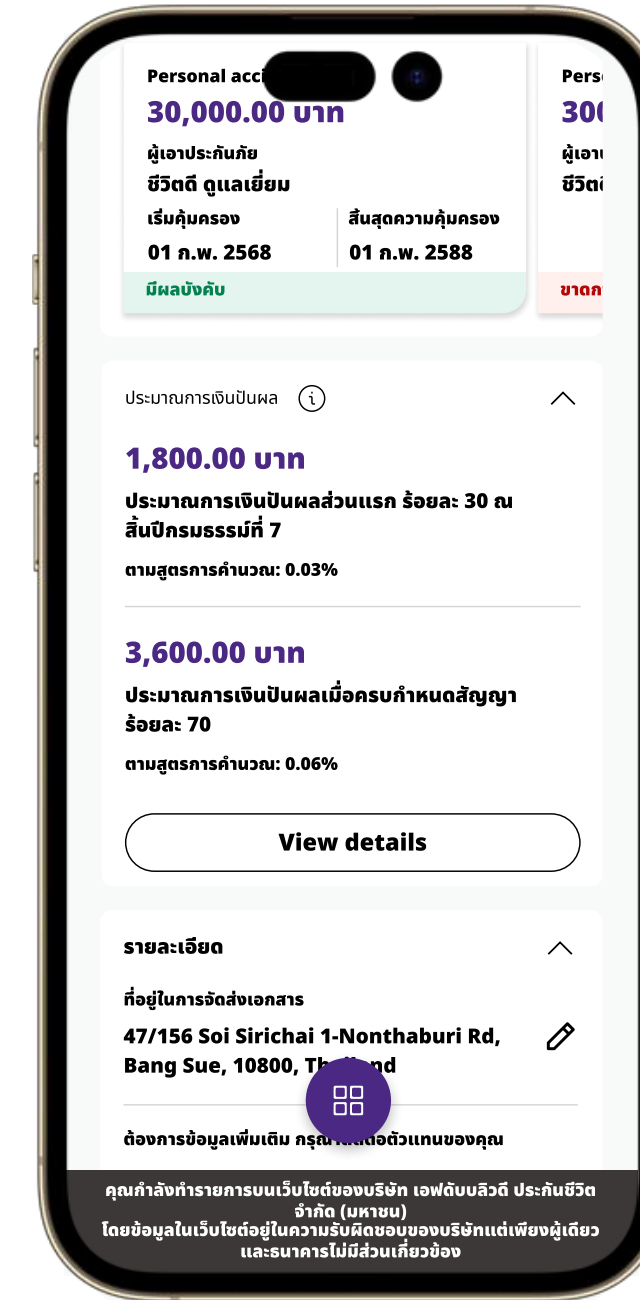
Personal acci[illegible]

30,000.00 บาท

ผู้เอาประกันภัย

ชีวิตดี ดูแลเยี่ยม

เริ่มคุ้มครอง

01 ก.พ. 2568

สิ้นสุดความคุ้มครอง

01 ก.พ. 2588

มีผลบังคับ

Perso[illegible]

300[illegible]

ผู้เอา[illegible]

ชีวิต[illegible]

ขาดก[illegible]

ประมาณการเงินปันผล

1,800.00 บาท

ประมาณการเงินปันผลส่วนแรก ร้อยละ 30 ณ สิ้นปีกรมธรรม์ที่ 7

ตามสูตรการคำนวณ: 0.03%

3,600.00 บาท

ประมาณการเงินปันผลเมื่อครบกำหนดสัญญา ร้อยละ 70

ตามสูตรการคำนวณ: 0.06%

View details

รายละเอียด

ที่อยู่ในการจัดส่งเอกสาร

47/156 Soi Sirichai 1-Nonthaburi Rd, Bang Sue, 10800, Th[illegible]

ต้องการข้อมูลเพิ่มเติม กรุณา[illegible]ตัวแทนของคุณ

คุณกำลังทำรายการบนเว็บไซต์ของบริษัท เอฟดับบลิวดี ประกันชีวิต จำกัด (มหาชน)
โดยข้อมูลในเว็บไซต์อยู่ในความรับผิดชอบของบริษัทแต่เพียงผู้เดียว และธนาคารไม่มีส่วนเกี่ยวข้อง